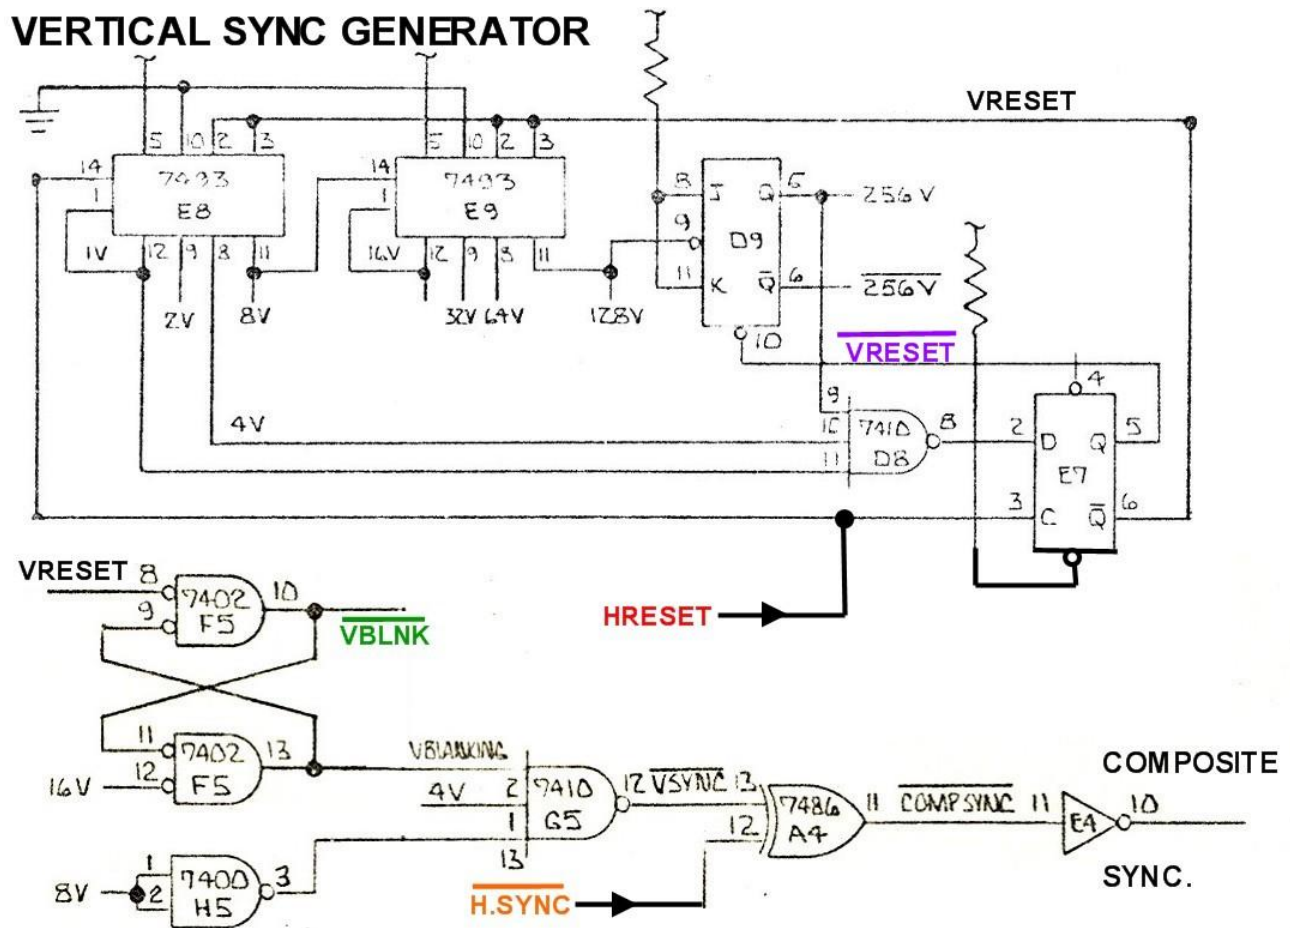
VERTICAL SYNC GENERATOR

VRESET

5 10 2 3
14
1
7493
E8
1V 12 9 8 11
2V 8V

5 10 2 3
14
1
7493
E9
16V 12 9 8 11
32V 64V 128V

8 J Q 5
9
11 K $\overline{Q}$ 6
D9
10

256V
$\overline{256V}$

$\overline{VRESET}$

4V
9
10
11
7410
D8
8

2 D Q 5
E7
3 C $\overline{Q}$ 6
4

VRESET 8
9
7402
F5
10
$\overline{VBLNK}$

HRESET

11
12
7402
F5
13
16V

VBLANKING
4V 2
1
13
7410
G5
12 $\overline{VSYNC}$ 13

12
7486
A4
11 $\overline{COMPSYNC}$ 11
E4
10

COMPOSITE
SYNC.

8V
1
2
7400
H5
3

$\overline{H.SYNC}$